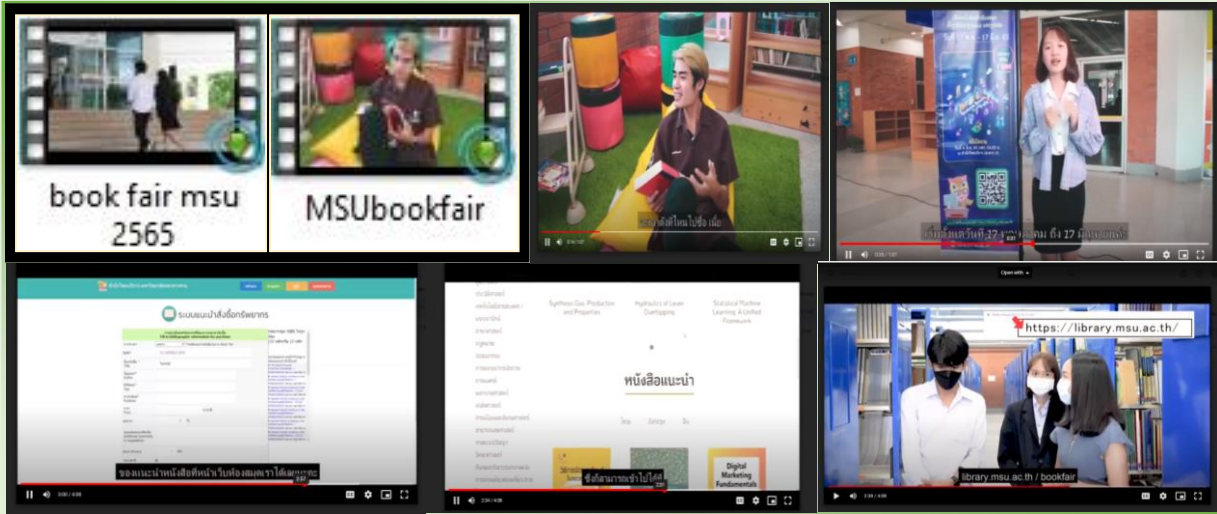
book fair msu 2565

MSUbookfair

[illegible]

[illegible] 17 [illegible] ถึง 17 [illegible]

ระบบแนะนำสั่งซื้อทรัพยากร

ของแนะนำหนังสือที่หน้าเว็บของสมุดเราได้เลยนะคะ

Synthesis Gas: Production and Properties

Hydraulics of Levee Overtopping

Statistical Machine Learning: A Unified Framework

หนังสือแนะนำ

Digital Marketing Fundamentals

ซึ่งก็สามารถเข้าไปได้ที่

Open with

https://library.msu.ac.th/

library.msu.ac.th / bookfair